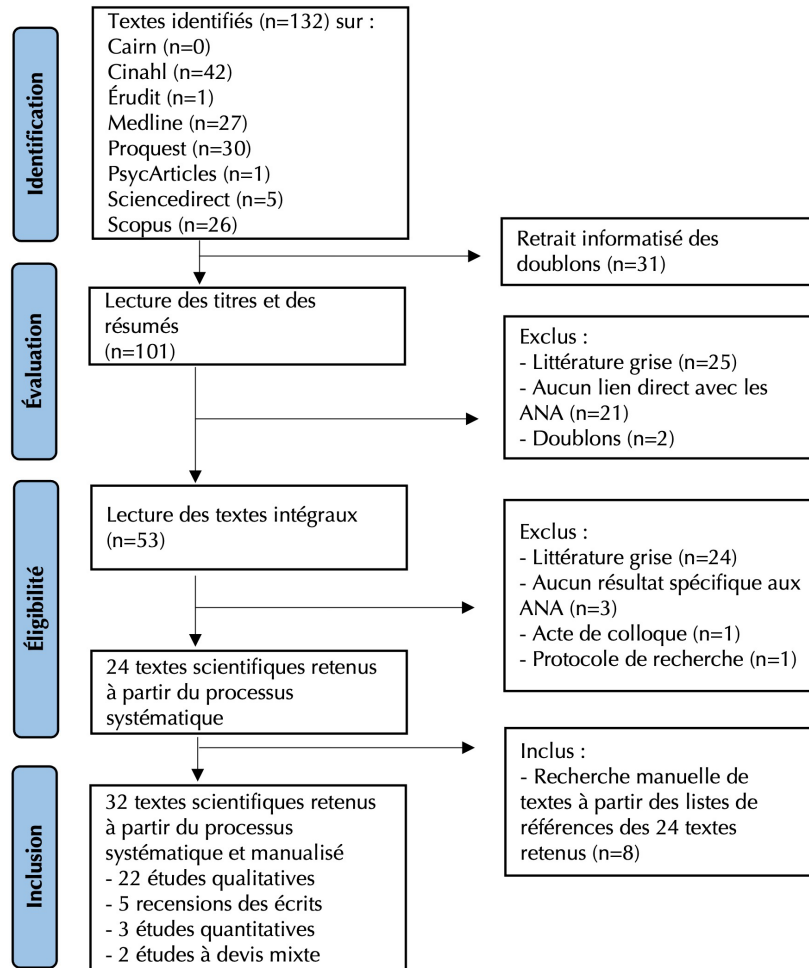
Identification

Textes identifiés (n=132) sur :
Cairn (n=0)
Cinahl (n=42)
Érudit (n=1)
Medline (n=27)
Proquest (n=30)
PsycArticles (n=1)
Sciencedirect (n=5)
Scopus (n=26)

Retrait informatisé des doublons (n=31)

Évaluation

Lecture des titres et des résumés (n=101)

Exclus :
- Littérature grise (n=25)
- Aucun lien direct avec les ANA (n=21)
- Doublons (n=2)

Éligibilité

Lecture des textes intégraux (n=53)

Exclus :
- Littérature grise (n=24)
- Aucun résultat spécifique aux ANA (n=3)
- Acte de colloque (n=1)
- Protocole de recherche (n=1)

24 textes scientifiques retenus à partir du processus systématique

Inclusion

Inclus :
- Recherche manuelle de textes à partir des listes de références des 24 textes retenus (n=8)

32 textes scientifiques retenus à partir du processus systématique et manualisé
- 22 études qualitatives
- 5 recensions des écrits
- 3 études quantitatives
- 2 études à devis mixte